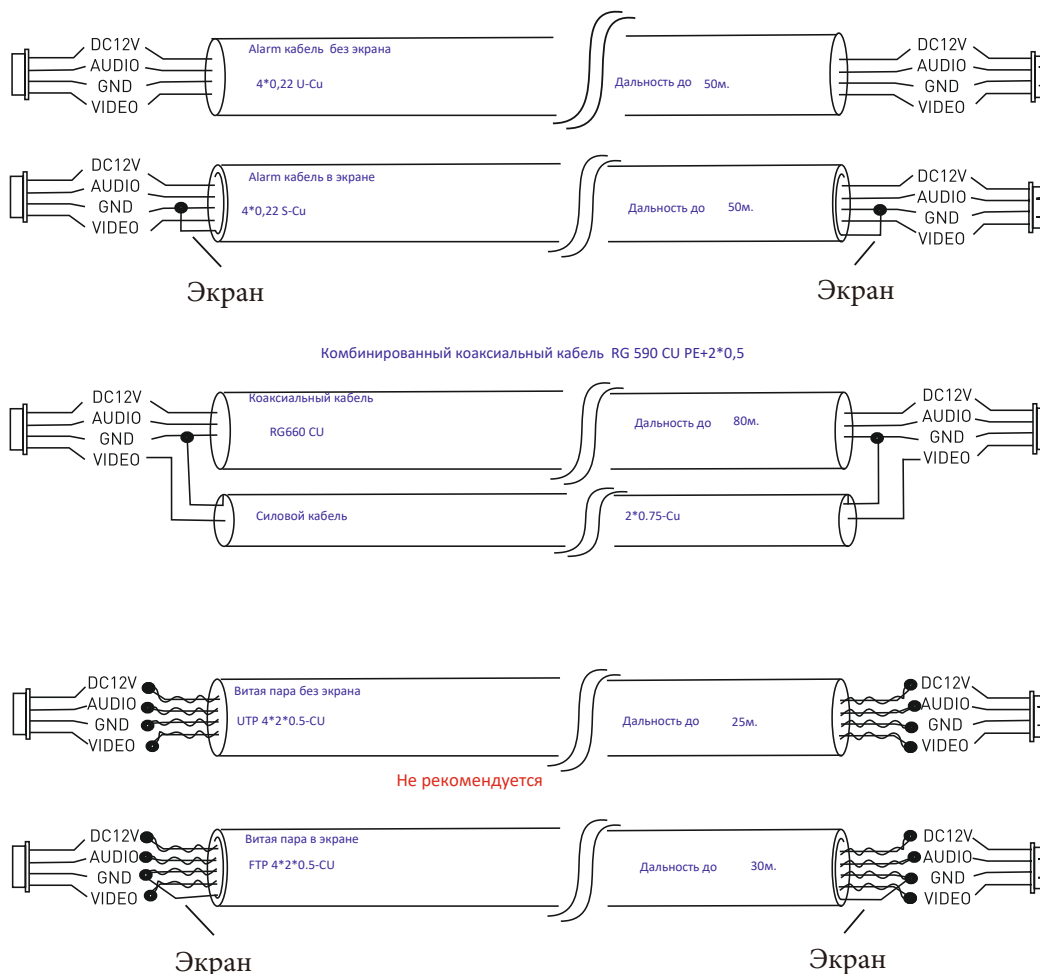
DC12V
AUDIO
GND
VIDEO

Alarm кабель без экрана
4*0,22 U-Cu

Дальность до 50м.

DC12V
AUDIO
GND
VIDEO

DC12V
AUDIO
GND
VIDEO

Alarm кабель в экране
4*0,22 S-Cu

Дальность до 50м.

DC12V
AUDIO
GND
VIDEO

Экран

Экран

Комбинированный коаксиальный кабель RG 590 CU PE+2*0,5

DC12V
AUDIO
GND
VIDEO

Коаксиальный кабель
RG660 CU

Дальность до 80м.

DC12V
AUDIO
GND
VIDEO

Силовой кабель

2*0.75-Cu

DC12V
AUDIO
GND
VIDEO

Витая пара без экрана
UTP 4*2*0.5-CU

Дальность до 25м.

DC12V
AUDIO
GND
VIDEO

Не рекомендуется

DC12V
AUDIO
GND
VIDEO

Витая пара в экране
FTP 4*2*0.5-CU

Дальность до 30м.

DC12V
AUDIO
GND
VIDEO

Экран

Экран